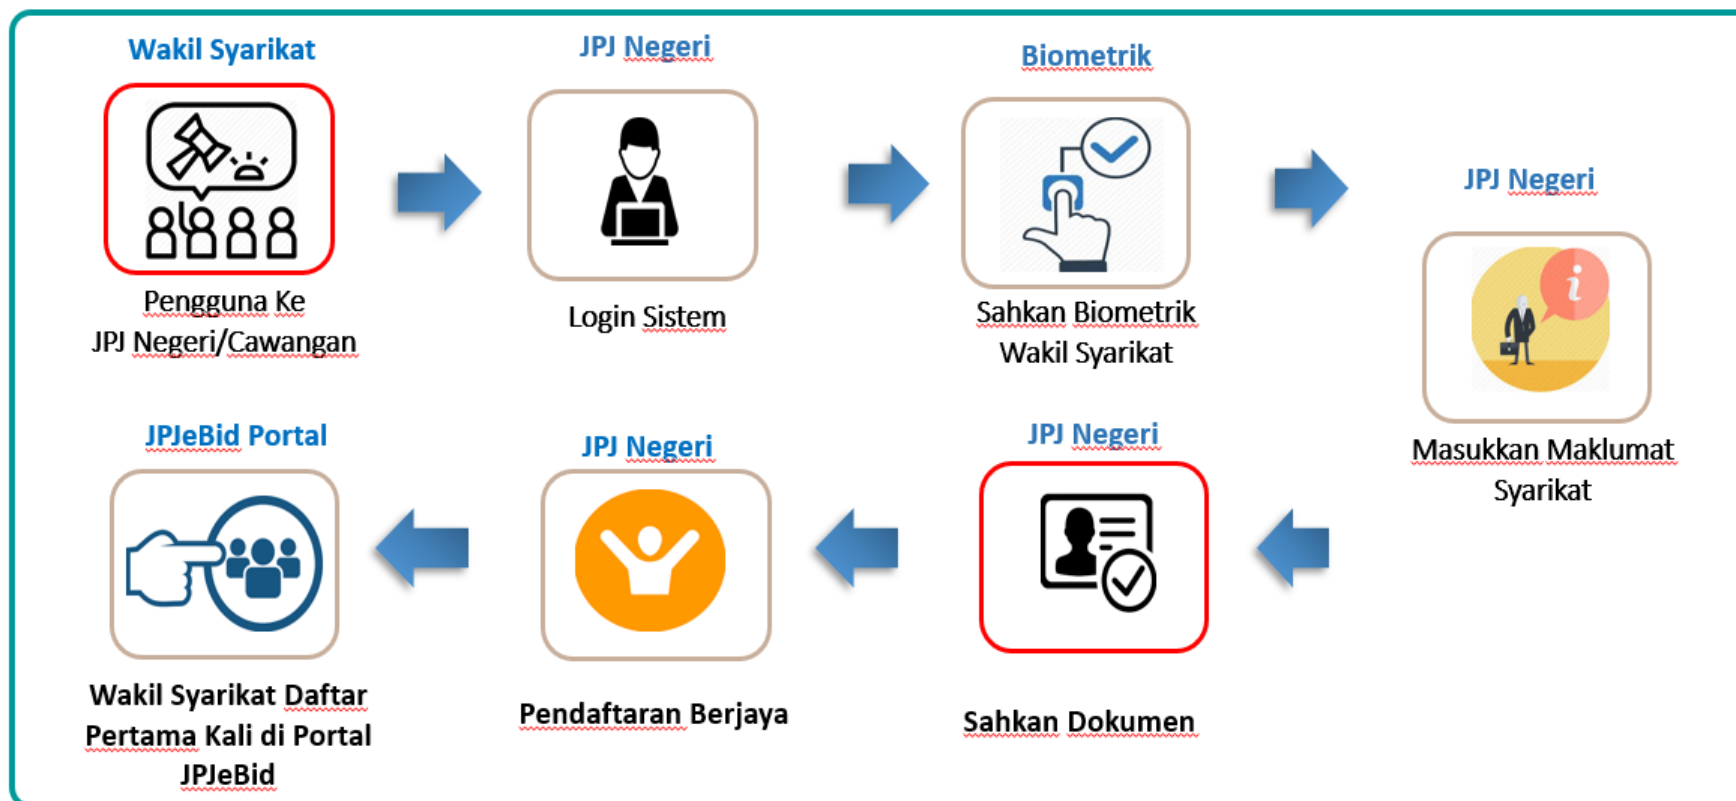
Wakil Syarikat

Pengguna Ke JPJ Negeri/Cawangan

JPJ Negeri

Login Sistem

Biometrik

Sahkan Biometrik Wakil Syarikat

JPJ Negeri

Masukkan Maklumat Syarikat

JPJ Negeri

Sahkan Dokumen

JPJ Negeri

Pendaftaran Berjaya

JPJeBid Portal

Wakil Syarikat Daftar Pertama Kali di Portal JPJeBid